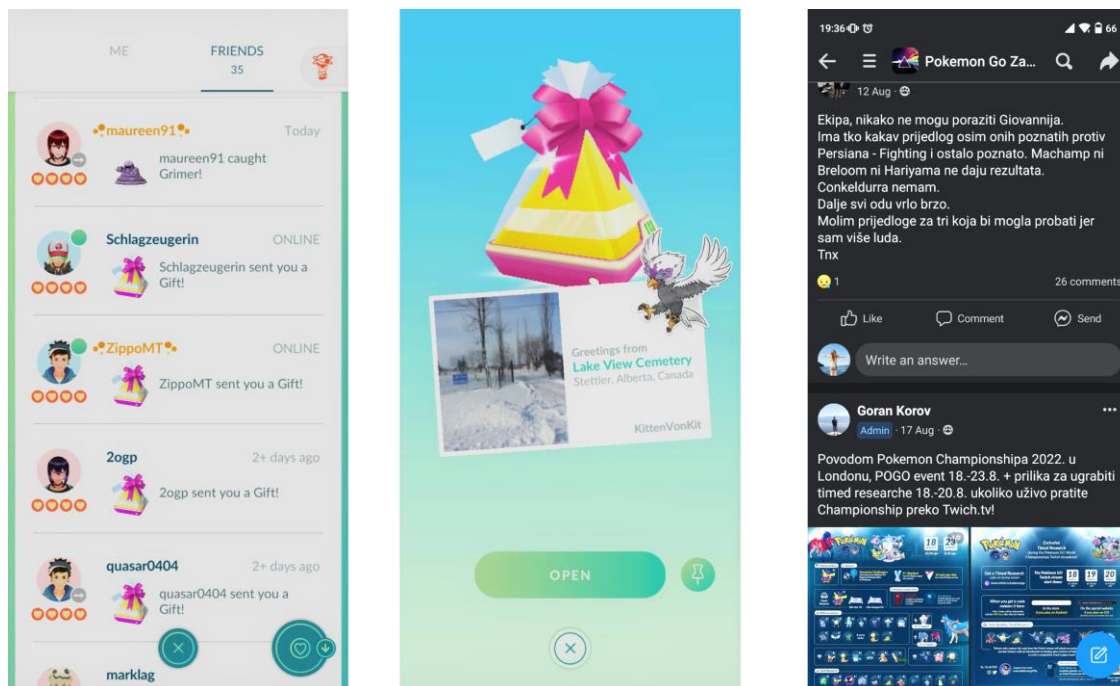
ME

FRIENDS
35

maureen91 Today
maureen91 caught Grimer!

Schlagzeugerin ONLINE
Schlagzeugerin sent you a Gift!

ZippoMT ONLINE
ZippoMT sent you a Gift!

2ogp 2+ days ago
2ogp sent you a Gift!

quasar0404 2+ days ago
quasar0404 sent you a Gift!

marklag

Greetings from
Lake View Cemetery
Stettler, Alberta, Canada

KittenVonKit

OPEN

19:36

Pokemon Go Za...

12 Aug ·

Ekipa, nikako ne mogu poraziti Giovannija.
Ima tko kakav prijedlog osim onih poznatih protiv Persiana - Fighting i ostalo poznato. Machamp ni Breloom ni Hariyama ne daju rezultata.
Conkeldurra nemam.
Dalje svi odu vrlo brzo.
Molim prijedloge za tri koja bi mogla probati jer sam više luda.
Tnx

1

26 comments

Like Comment Send

Write an answer...

Goran Korov
Admin · 17 Aug ·

Povodom Pokemon Championshipa 2022. u Londonu, POGO event 18.-23.8. + prilika za ugrabiti timed researche 18.-20.8. ukoliko uživo pratite Championship preko Twich.tv!

18 23

18 20